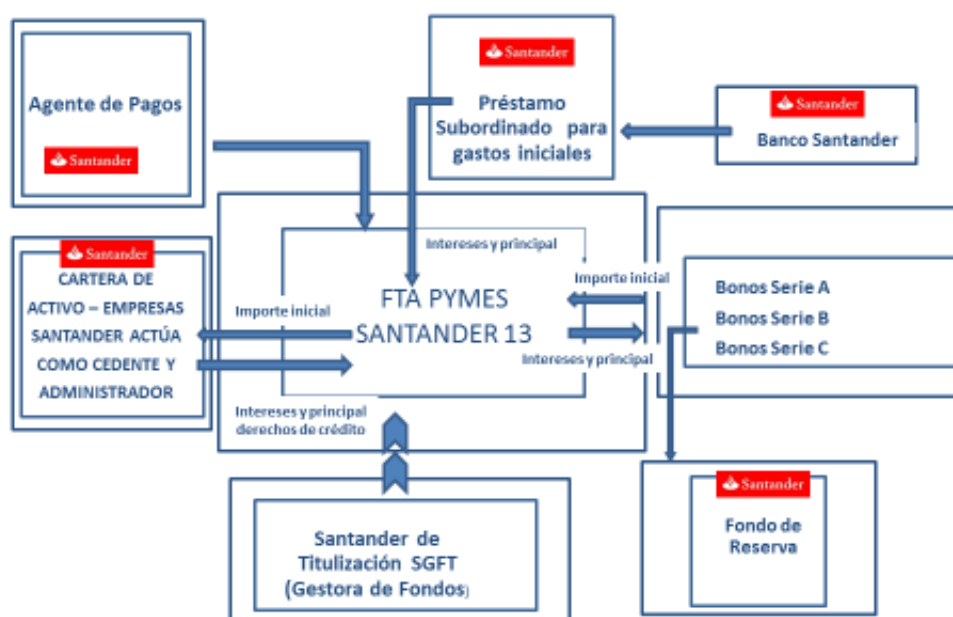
Agente de Pagos

Santander

Santander

Préstamo Subordinado para gastos iniciales

Santander

Banco Santander

Santander

CARTERA DE ACTIVO – EMPRESAS SANTANDER ACTÚA COMO CEDENTE Y ADMINISTRADOR

Intereses y principal

Importe inicial

FTA PYMES SANTANDER 13

Importe inicial

Intereses y principal

Bonos Serie A
Bonos Serie B
Bonos Serie C

Intereses y principal derechos de crédito

Santander

Fondo de Reserva

Santander de Titulización SGFT (Gestora de Fondos)